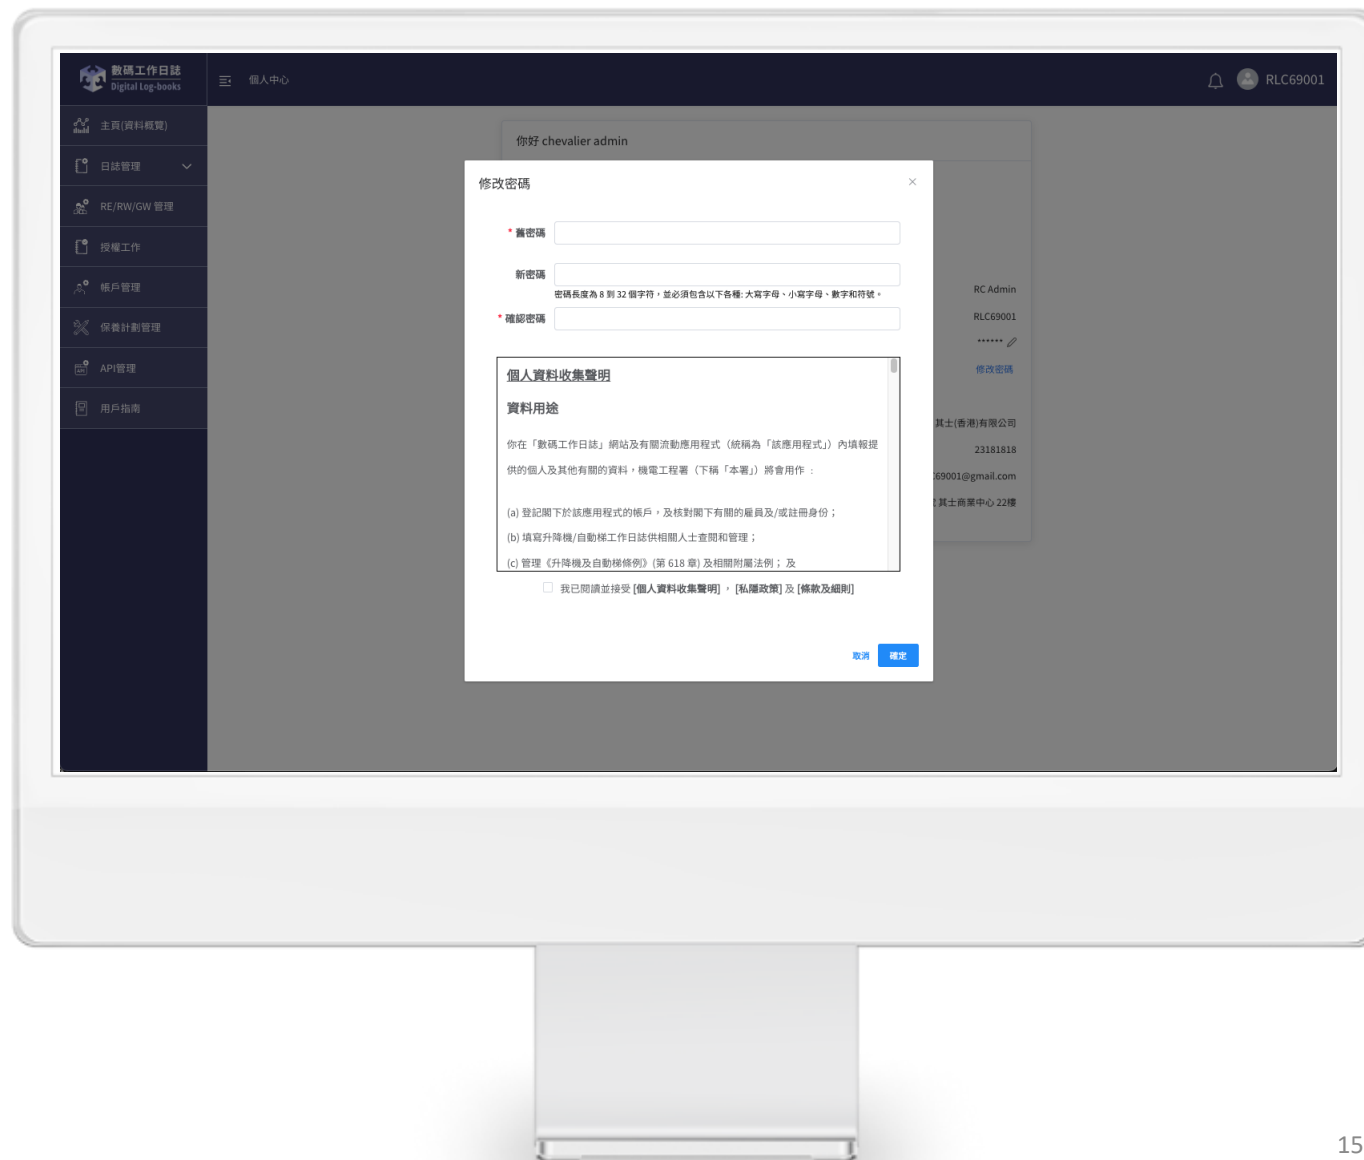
數碼工作日誌
Digital Log-books

個人中心

RLC69001

主頁(資料概覽)
日誌管理
RE/RW/GW 管理
授權工作
帳戶管理
保養計劃管理
API管理
用戶指南

你好 chevalier admin

RC Admin
RLC69001
******
修改密碼
其士(香港)有限公司
23181818
69001@gmail.com
其士商業中心 22樓

修改密碼

×

* 舊密碼

新密碼

密碼長度為 8 到 32 個字符，並必須包含以下各種: 大寫字母、小寫字母、數字和符號。

* 確認密碼

個人資料收集聲明

資料用途

你在「數碼工作日誌」網站及有關流動應用程式（統稱為「該應用程式」）內填報提供的個人及其他有關的資料，機電工程署（下稱「本署」）將會用作 ：

(a) 登記閣下於該應用程式的帳戶，及核對閣下有關的雇員及/或註冊身份；

(b) 填寫升降機/自動梯工作日誌供相關人士查閱和管理；

(c) 管理《升降機及自動梯條例》(第 618 章) 及相關附屬法例；及

我已閱讀並接受 [個人資料收集聲明] ，[私隱政策] 及 [條款及細則]

取消 確定

15